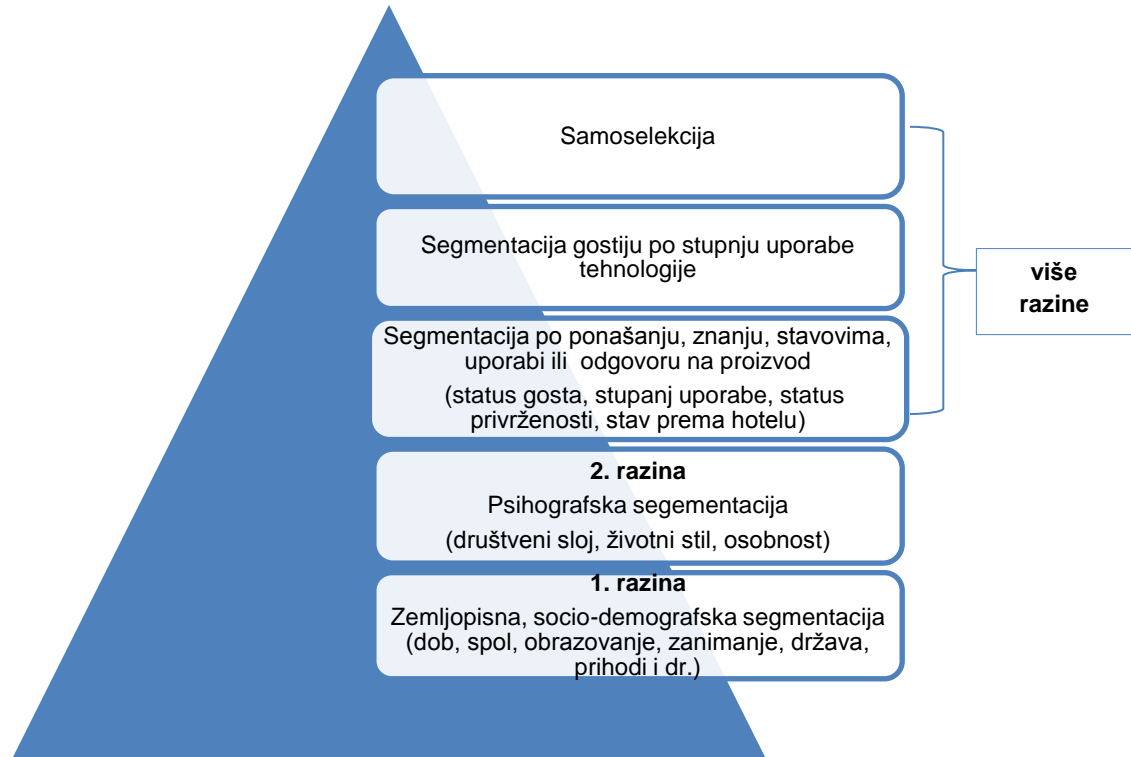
Samoselekcija

Segmentacija gostiju po stupnju uporabe tehnologije

Segmentacija po ponašanju, znanju, stavovima, uporabi ili odgovoru na proizvod

(status gosta, stupanj uporabe, status privrženosti, stav prema hotelu)

više razine

2. razina

Psihografska segementacija

(društveni sloj, životni stil, osobnost)

1. razina

Zemljopisna, socio-demografska segmentacija (dob, spol, obrazovanje, zanimanje, država, prihodi i dr.)